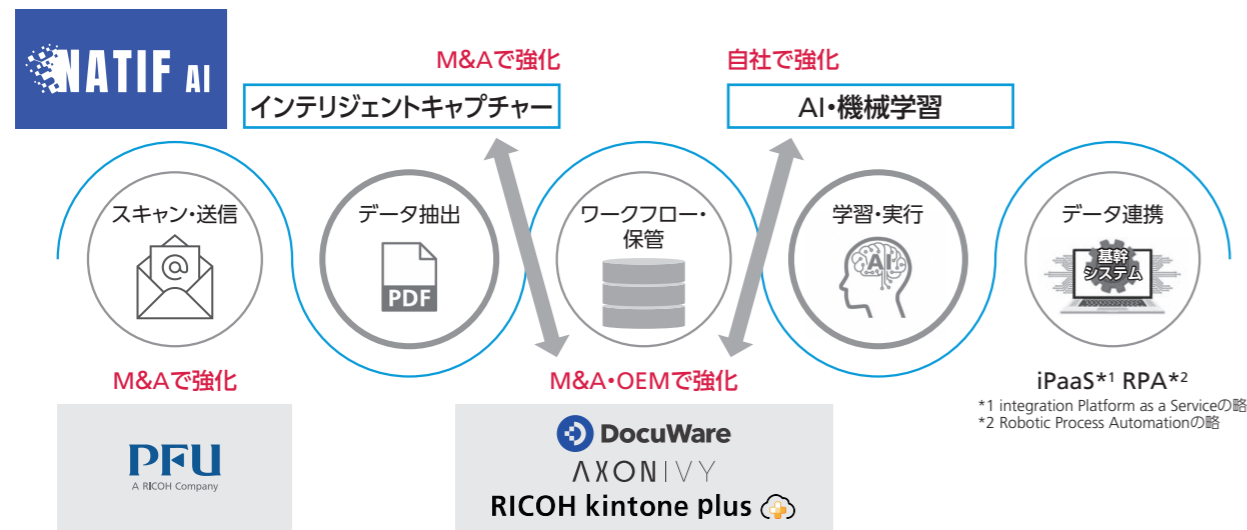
NATIF AI

M&Aで強化

インテリジェントキャプチャー

自社で強化

AI・機械学習

スキャン・送信

データ抽出

PDF

ワークフロー・保管

学習・実行

AI

データ連携

基幹システム

M&Aで強化

M&A・OEMで強化

iPaaS*¹ RPA*²

*1 integration Platform as a Serviceの略
*2 Robotic Process Automationの略

PFU
A RICOH Company

DocuWare

AXONIVY

RICOH kintone plus